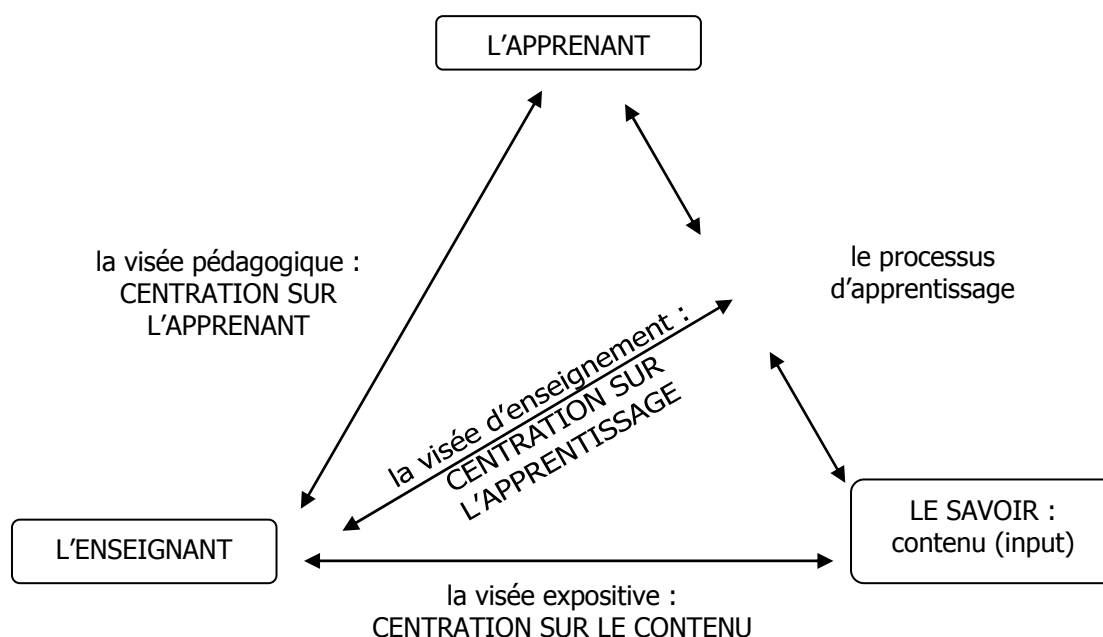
L'APPRENANT

la visée pédagogique : CENTRATION SUR L'APPRENANT

le processus d'apprentissage

la visée d'enseignement : CENTRATION SUR L'APPRENTISSAGE

L'ENSEIGNANT

LE SAVOIR : contenu (input)

la visée expositive : CENTRATION SUR LE CONTENU